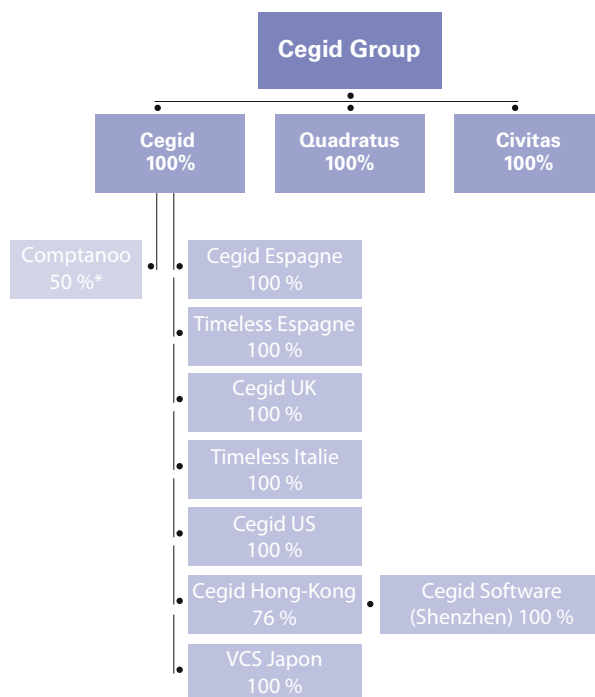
Cegid Group

Cegid
100%

Quadratus
100%

Civitas
100%

Comptanoo
50 %*

Cegid Espagne
100 %

Timeless Espagne
100 %

Cegid UK
100 %

Timeless Italie
100 %

Cegid US
100 %

Cegid Hong-Kong
76 %

Cegid Software
(Shenzhen) 100 %

VCS Japon
100 %